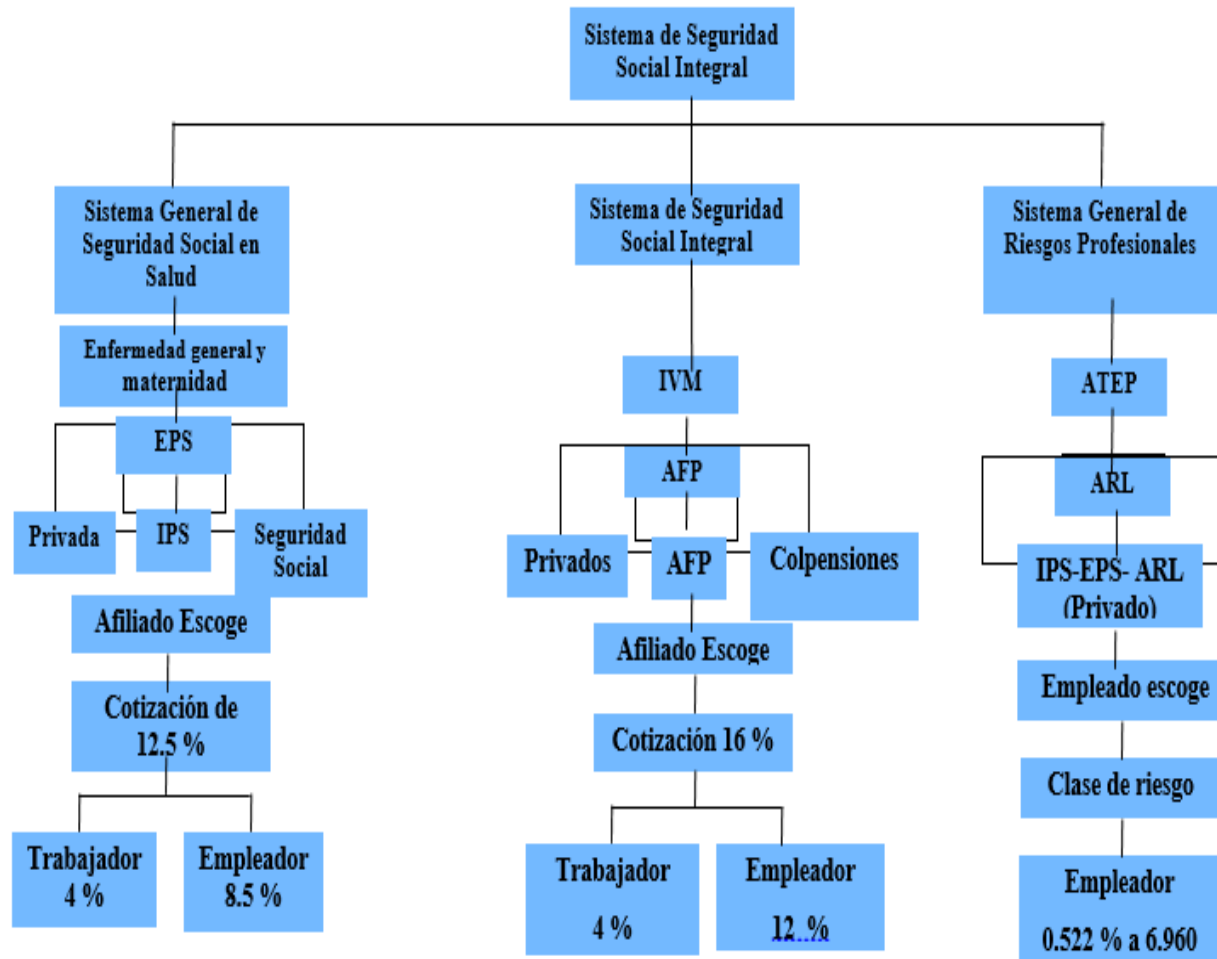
Sistema de Seguridad Social Integral

Sistema General de Seguridad Social en Salud

Enfermedad general y maternidad

EPS

Privada

IPS

Seguridad Social

Afiliado Escoge

Cotización de 12.5 %

Trabajador 4 %

Empleador 8.5 %

Sistema de Seguridad Social Integral

IVM

AFP

Privados

AFP

Colpensiones

Afiliado Escoge

Cotización 16 %

Trabajador 4 %

Empleador 12. %

Sistema General de Riesgos Profesionales

ATEP

ARL

IPS-EPS- ARL (Privado)

Empleado escoge

Clase de riesgo

Empleador 0.522 % a 6.960